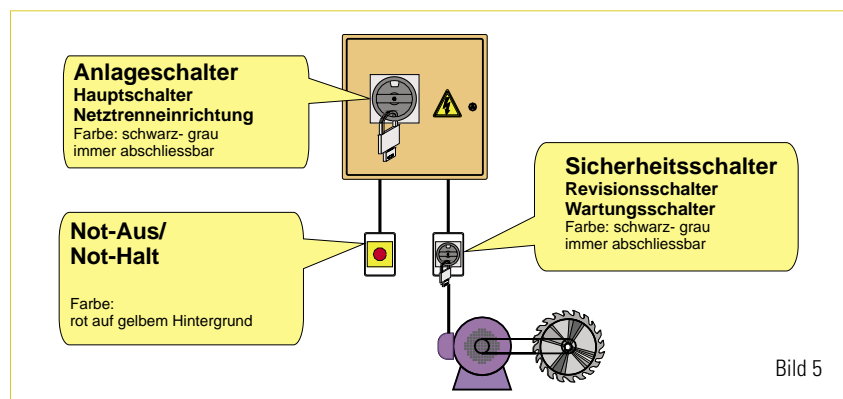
Anlageschalter
Hauptschalter
Netztrenneinrichtung
Farbe: schwarz- grau
immer abschliessbar

Sicherheitsschalter
Revisionsschalter
Wartungsschalter
Farbe: schwarz- grau
immer abschliessbar

Not-Aus/
Not-Halt

Farbe:
rot auf gelbem Hintergrund

Bild 5